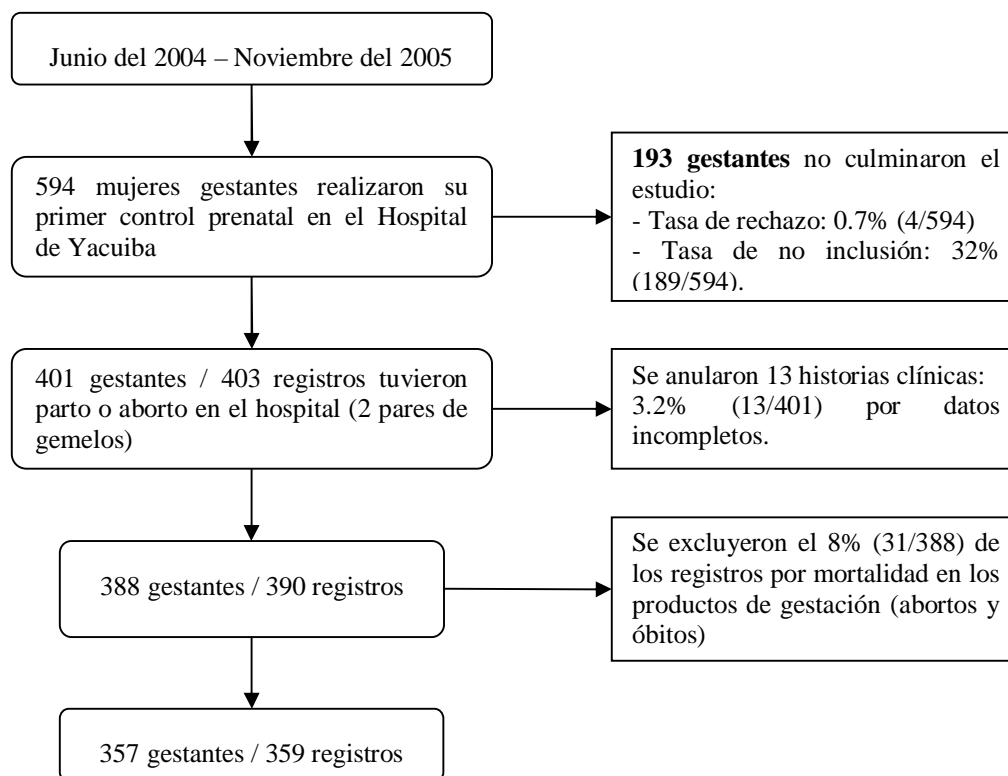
Junio del 2004 – Noviembre del 2005

594 mujeres gestantes realizaron su primer control prenatal en el Hospital de Yacuiba

**193 gestantes** no culminaron el estudio:
- Tasa de rechazo: 0.7% (4/594)
- Tasa de no inclusión: 32% (189/594).

401 gestantes / 403 registros tuvieron parto o aborto en el hospital (2 pares de gemelos)

Se anularon 13 historias clínicas: 3.2% (13/401) por datos incompletos.

388 gestantes / 390 registros

Se excluyeron el 8% (31/388) de los registros por mortalidad en los productos de gestación (abortos y óbitos)

357 gestantes / 359 registros